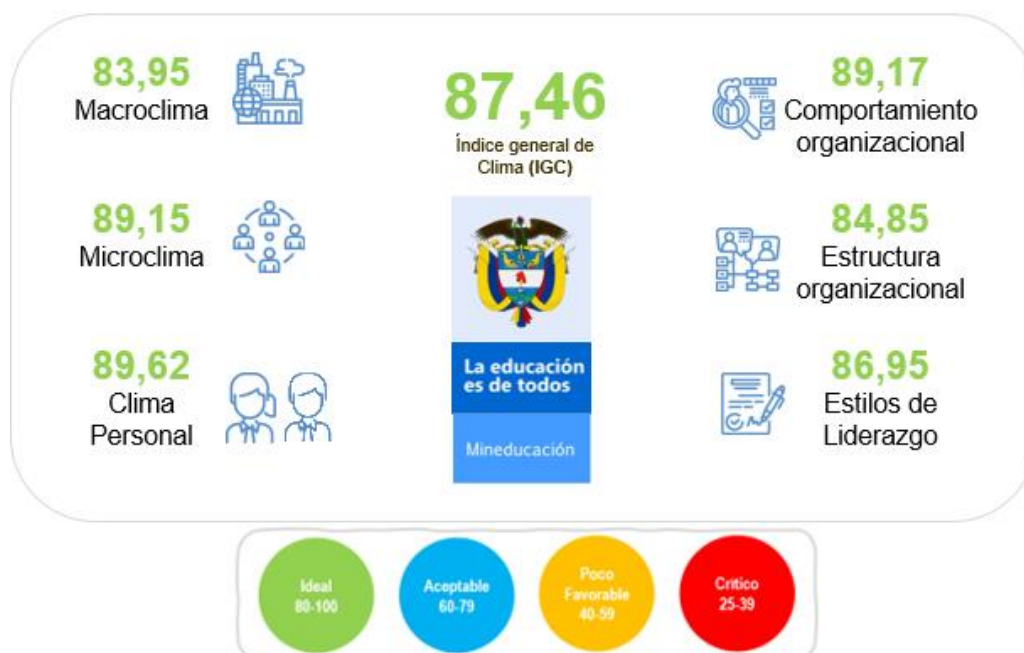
83,95
Macroclima

89,15
Microclima

89,62
Clima Personal

87,46
Índice general de Clima (IGC)

La educación es de todos

Mineducación

89,17
Comportamiento organizacional

84,85
Estructura organizacional

86,95
Estilos de Liderazgo

Ideal 80-100

Aceptable 60-79

Poco Favorable 40-59

Critico 25-39